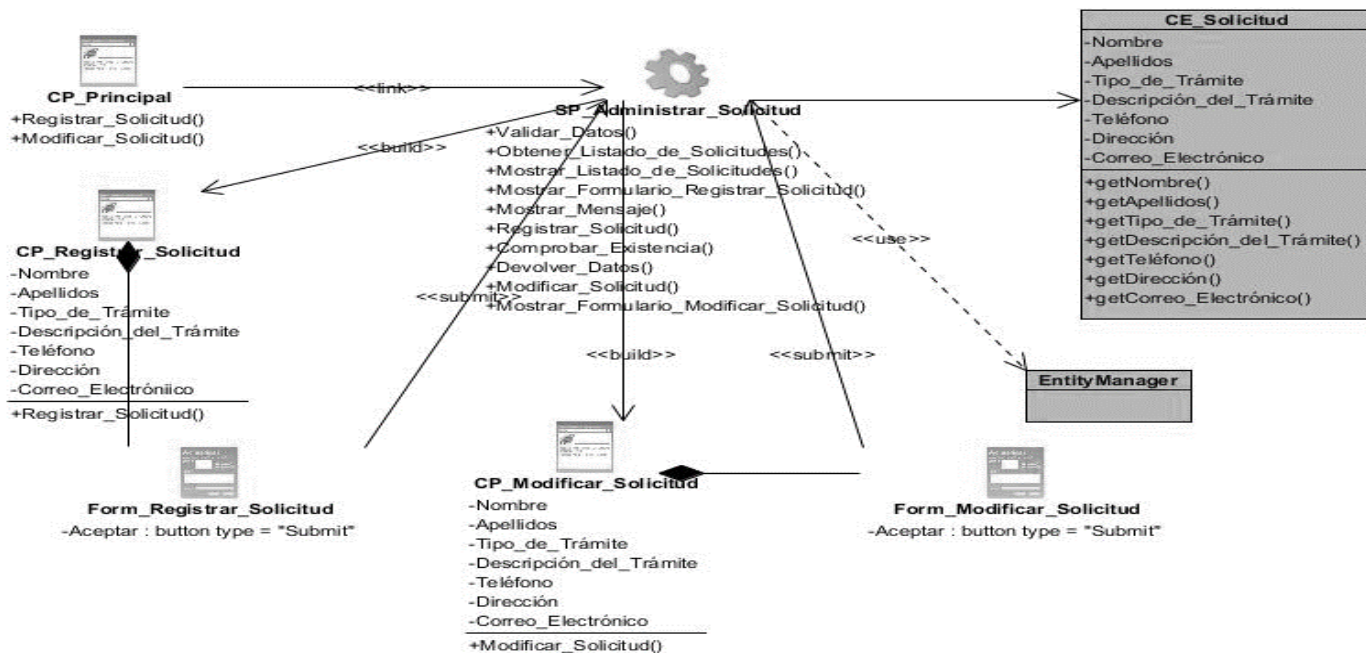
CE_Solicitud
-Nombre
-Apellidos
-Tipo_de_Trámite
-Descripción_del_Trámite
-Teléfono
-Dirección
-Correo_Electrónico
+getNombre()
+getApellidos()
+getTipo_de_Trámite()
+getDescripción_del_Trámite()
+getTeléfono()
+getDirección()
+getCorreo_Electrónico()

CP_Principal
+Registrar_Solicitud()
+Modificar_Solicitud()

<<link>>

SP_Administrar_Solicitud
+Validar_Datos()
+Obtener_Listado_de_Solicitudes()
+Mostrar_Listado_de_Solicitudes()
+Mostrar_Formulario_Registrar_Solicitud()
+Mostrar_Mensaje()
+Registrar_Solicitud()
+Comprobar_Existencia()
+Devolver_Datos()
+Modificar_Solicitud()
+Mostrar_Formulario_Modificar_Solicitud()

<<build>>

<<use>>

CP_Registrar_Solicitud
-Nombre
-Apellidos
-Tipo_de_Trámite
-Descripción_del_Trámite
-Teléfono
-Dirección
-Correo_Electróniico
+Registrar_Solicitud()

<<submit>>

<<build>>

<<submit>>

EntityManager

Form_Registrar_Solicitud
-Aceptar : button type = "Submit"

CP_Modificar_Solicitud
-Nombre
-Apellidos
-Tipo_de_Trámite
-Descripción_del_Trámite
-Teléfono
-Dirección
-Correo_Electrónico
+Modificar_Solicitud()

Form_Modificar_Solicitud
-Aceptar : button type = "Submit"